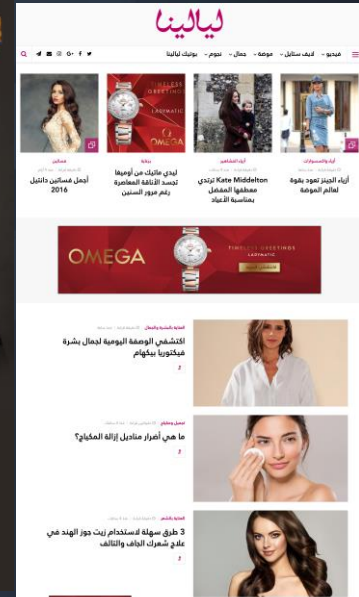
ليالينا

فيديو لايف ستايل موضة جمال نجوم بوتيك ليالينا

أزياء المشاهير
أزياء الجينز تعود بقوة لعالم الموضة

أزياء المشاهير
Kate Middelton ترتدي معطفها المفضل بمناسبة الأعياد

مجوهرات
ليدي ماتيك من أوميغا تجسد الأناقة المعاصرة رغم مرور السنين

فساتين
أجمل فساتين دانتيل 2016

TIMELESS GREETINGS
LADYMATIC
OMEGA

OMEGA
TIMELESS GREETINGS
LADYMATIC

العناية بالبشرة والجمال
اكتشفي الوصفة اليومية لجمال بشرة فيكتوريا بيكهام

جمال ومكياج
ما هي أضرار مناديل إزالة المكياج؟

العناية بالشعر
3 طرق سهلة لاستخدام زيت جوز الهند في علاج شعرك الجاف والتالف